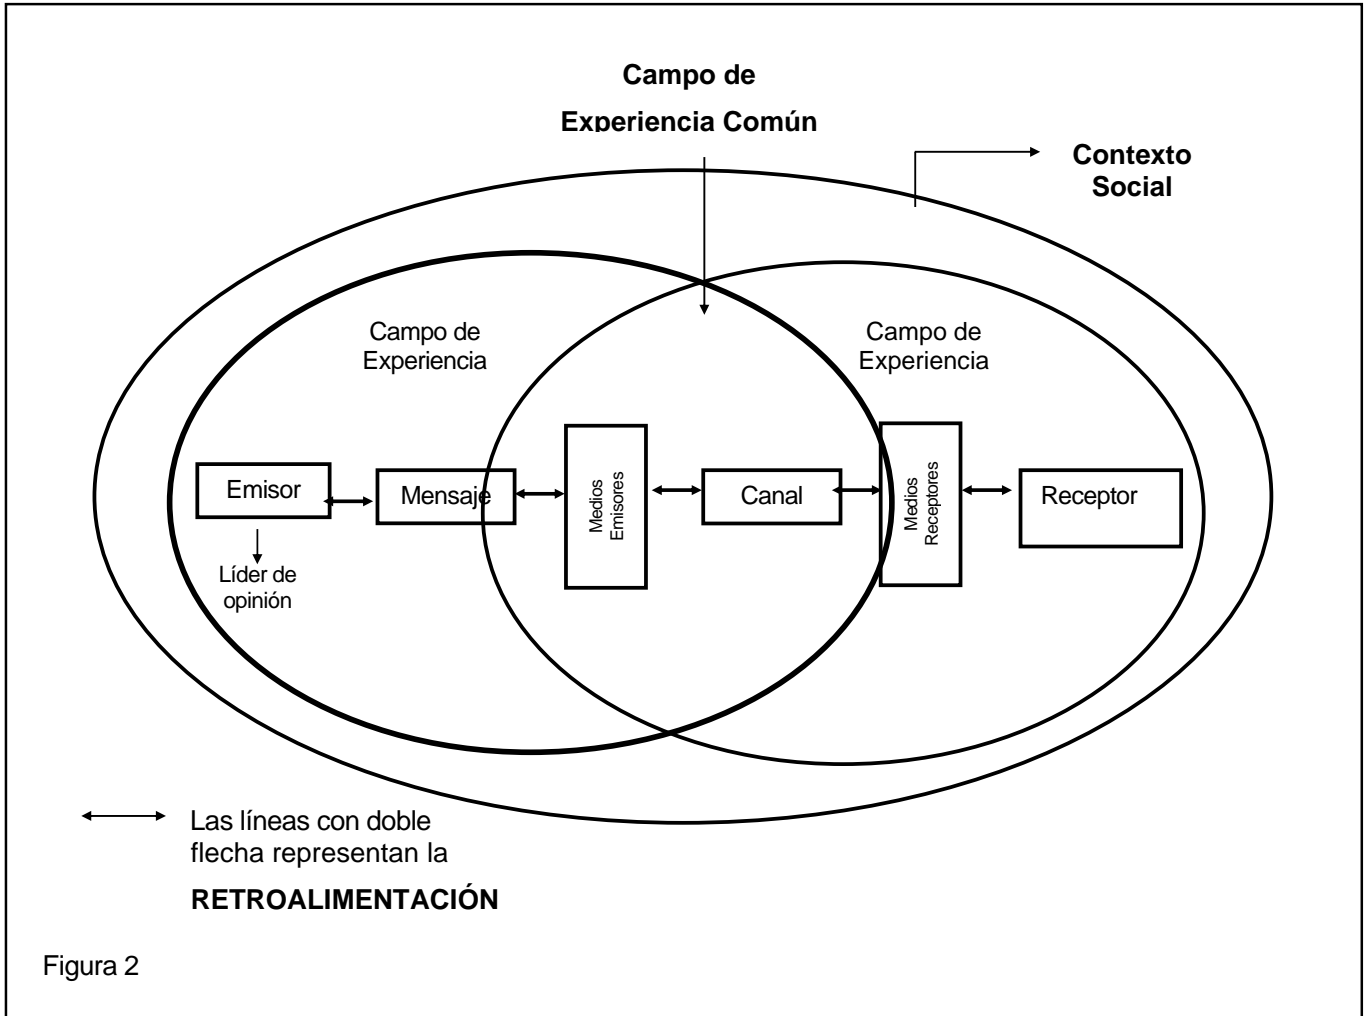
Campo de
Experiencia Común

Contexto Social

Campo de Experiencia

Campo de Experiencia

Emisor

Líder de opinión

Mensaje

Medios Emisores

Canal

Medios Receptores

Receptor

Las líneas con doble flecha representan la

RETROALIMENTACIÓN

Figura 2